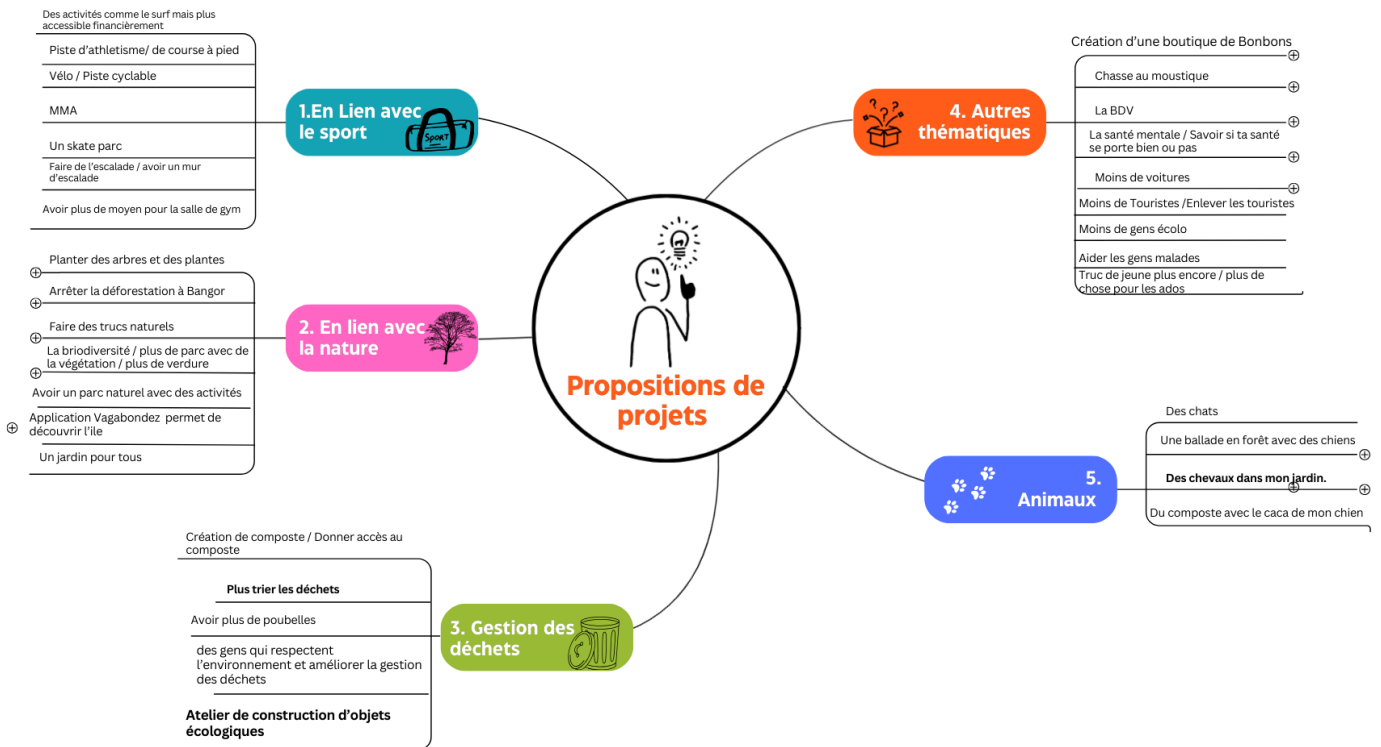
Propositions de projets

1.En Lien avec le sport

SPORT

Des activités comme le surf mais plus accessible financièrement

Piste d'athletisme/ de course à pied

Vélo / Piste cyclable

MMA

Un skate parc

Faire de l'escalade / avoir un mur d'escalade

Avoir plus de moyen pour la salle de gym

2. En lien avec la nature

Planter des arbres et des plantes

Arrêter la déforestation à Bangor

Faire des trucs naturels

La briodiversité / plus de parc avec de la végétation / plus de verdure

Avoir un parc naturel avec des activités

Application Vagabondez permet de découvrir l'île

Un jardin pour tous

3. Gestion des déchets

Création de composte / Donner accès au composte

Plus trier les déchets

Avoir plus de poubelles

des gens qui respectent l'environnement et améliorer la gestion des déchets

Atelier de construction d'objets écologiques

4. Autres thématiques

Création d'une boutique de Bonbons

Chasse au moustique

La BDV

La santé mentale / Savoir si ta santé se porte bien ou pas

Moins de voitures

Moins de Touristes /Enlever les touristes

Moins de gens écolo

Aider les gens malades

Truc de jeune plus encore / plus de chose pour les ados

5. Animaux

Des chats

Une ballade en forêt avec des chiens

Des chevaux dans mon jardin.

Du composte avec le caca de mon chien